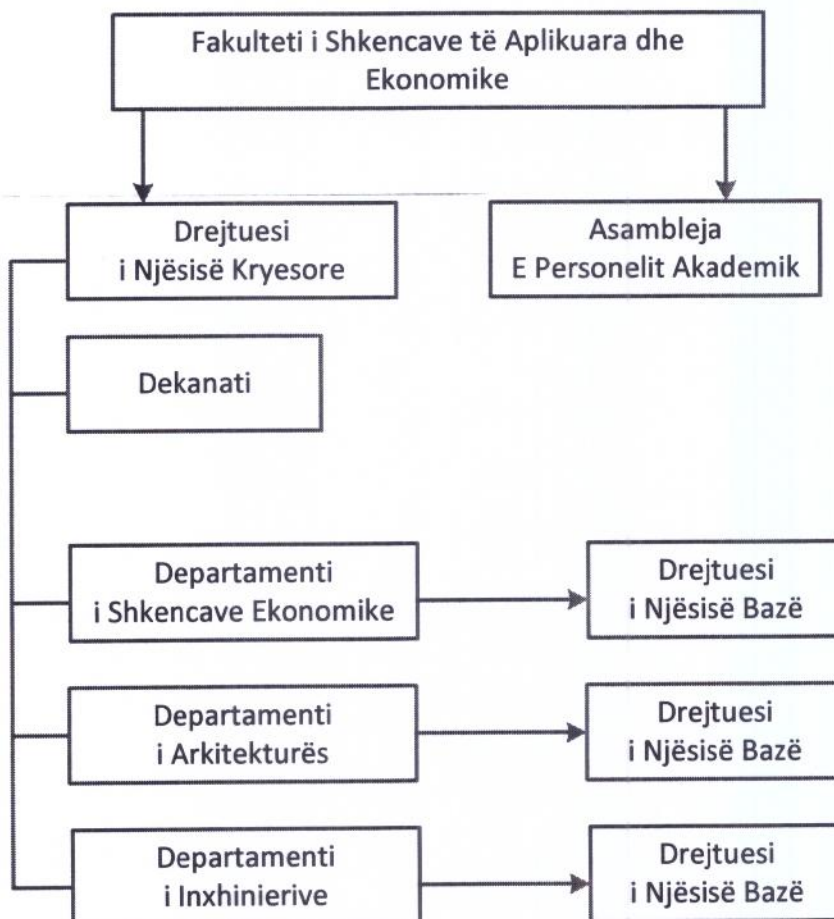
Fakulteti i Shkencave të Aplikuara dhe Ekonomike

Drejtuesi i Njësisë Kryesore

Asambleja E Personelit Akademik

Dekanati

Departamenti i Shkencave Ekonomike

Drejtuesi i Njësisë Bazë

Departamenti i Arkitekturës

Drejtuesi i Njësisë Bazë

Departamenti i Inxhinierive

Drejtuesi i Njësisë Bazë